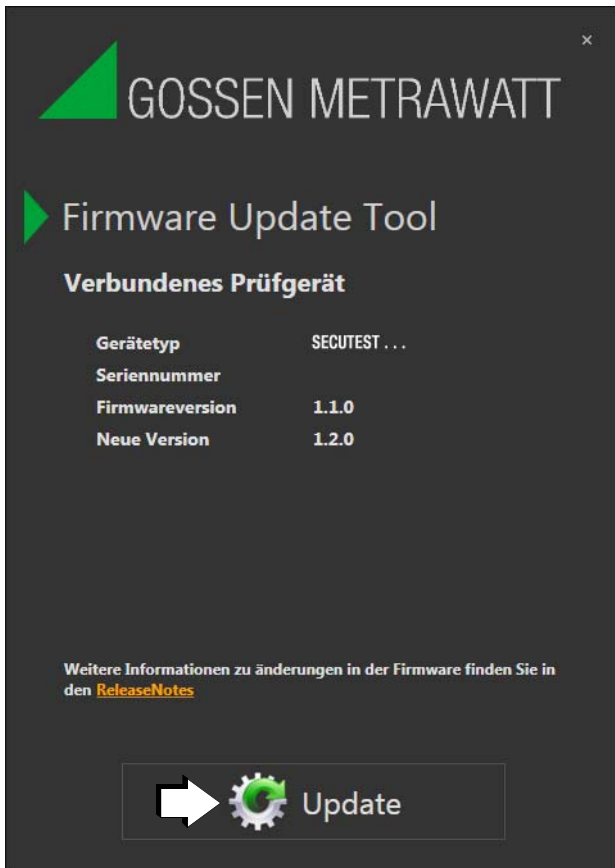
×

GOSSEN METRAWATT

Firmware Update Tool

Verbundenes Prüfgerät

| Gerätetyp | SECUTEST . . . |
|---|---|
| Seriennummer | |
| Firmwareversion | 1.1.0 |
| Neue Version | 1.2.0 |

Weitere Informationen zu änderungen in der Firmware finden Sie in den ReleaseNotes

Update